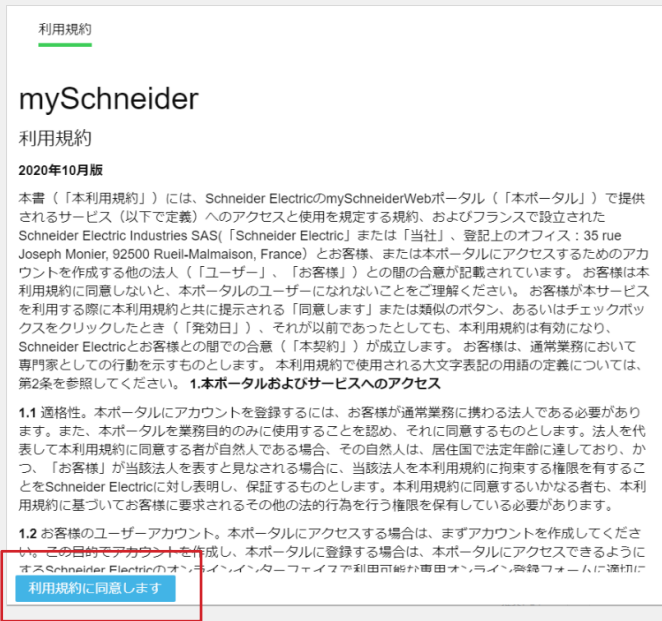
利用規約

mySchneider

利用規約

2020年10月版

本書（「本利用規約」）には、Schneider ElectricのmySchneiderWebポータル（「本ポータル」）で提供されるサービス（以下で定義）へのアクセスと使用を規定する規約、およびフランスで設立されたSchneider Electric Industries SAS(「Schneider Electric」または「当社」、登記上のオフィス：35 rue Joseph Monier, 92500 Rueil-Malmaison, France）とお客様、または本ポータルにアクセスするためのアカウントを作成する他の法人（「ユーザー」、「お客様」）との間の合意が記載されています。お客様は本利用規約に同意しないと、本ポータルのユーザーになれないことをご理解ください。お客様が本サービスを利用する際に本利用規約と共に提示される「同意します」または類似のボタン、あるいはチェックボックスをクリックしたとき（「発効日」）、それが以前であったとしても、本利用規約は有効になり、Schneider Electricとお客様との間での合意（「本契約」）が成立します。お客様は、通常業務において専門家としての行動を示すものとします。本利用規約で使用される大文字表記の用語の定義については、第2条を参照してください。 1.本ポータルおよびサービスへのアクセス

1.1 適格性。本ポータルにアカウントを登録するには、お客様が通常業務に携わる法人である必要があります。また、本ポータルを業務目的のみに使用することを認め、それに同意するものとします。法人を代表して本利用規約に同意する者が自然人である場合、その自然人は、居住国で法定年齢に達しており、かつ、「お客様」が当該法人を表すと見なされる場合に、当該法人を本利用規約に拘束する権限を有することをSchneider Electricに対し表明し、保証するものとします。本利用規約に同意するいかなる者も、本利用規約に基づいてお客様に要求されるその他の法的行為を行う権限を保有している必要があります。

1.2 お客様のユーザーアカウント。本ポータルにアクセスする場合は、まずアカウントを作成してください。この目的でアカウントを作成し、本ポータルに登録する場合は、本ポータルにアクセスできるようにするSchneider Electricの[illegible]

利用規約に同意します